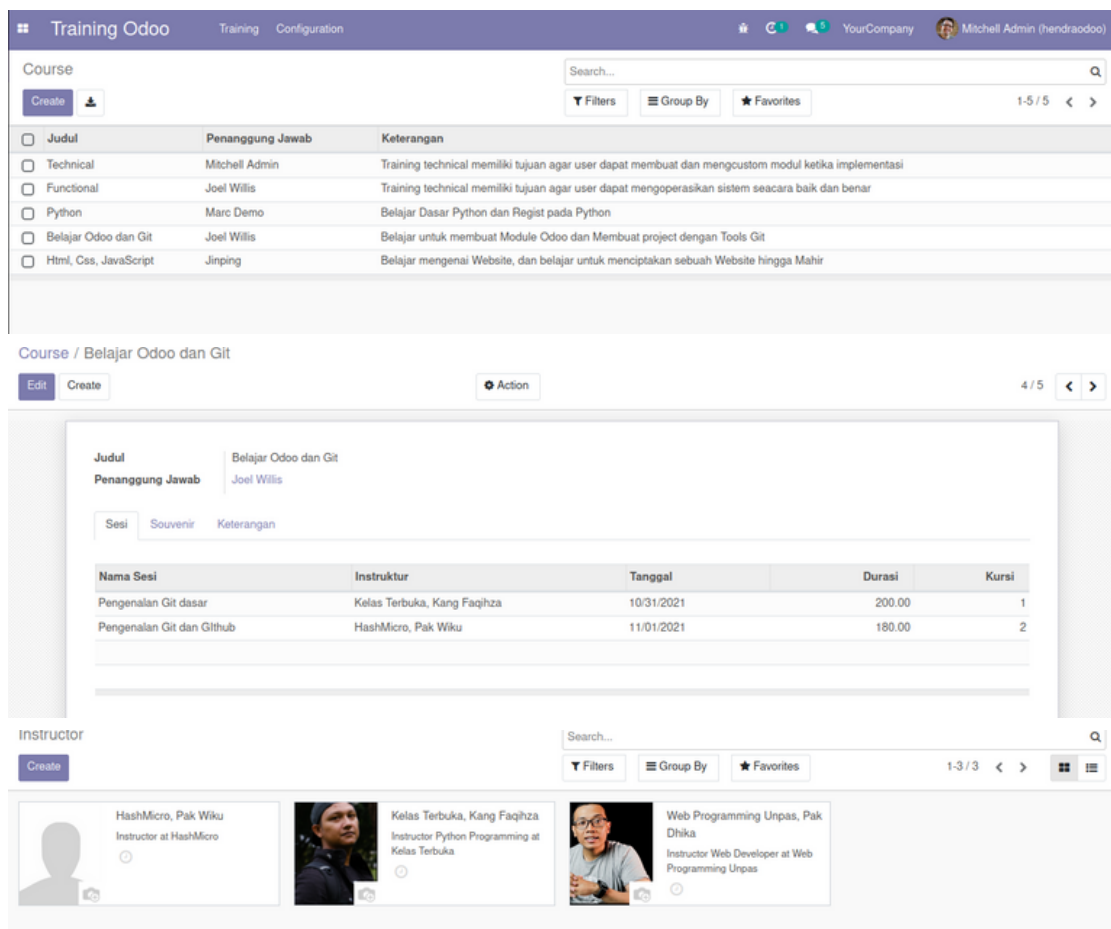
Training Odoo Training Configuration 1 5 YourCompany Mitchell Admin (hendraodoo)

Course

Search...

Create

Filters Group By Favorites 1-5 / 5

| Judul | Penanggung Jawab | Keterangan |
|---|---|---|
| Technical | Mitchell Admin | Training technical memiliki tujuan agar user dapat membuat dan mengcustom modul ketika implementasi |
| Functional | Joel Willis | Training technical memiliki tujuan agar user dapat mengoperasikan sistem seacara baik dan benar |
| Python | Marc Demo | Belajar Dasar Python dan Regist pada Python |
| Belajar Odoo dan Git | Joel Willis | Belajar untuk membuat Module Odoo dan Membuat project dengan Tools Git |
| Html, Css, JavaScript | Jinping | Belajar mengenai Website, dan belajar untuk menciptakan sebuah Website hingga Mahir |

Course / Belajar Odoo dan Git

Edit Create Action 4 / 5

Judul Belajar Odoo dan Git
Penanggung Jawab Joel Willis

Sesi Souvenir Keterangan

| Nama Sesi | Instruktur | Tanggal | Durasi | Kursi |
|---|---|---|---|---|
| Pengenalan Git dasar | Kelas Terbuka, Kang Faqihza | 10/31/2021 | 200.00 | 1 |
| Pengenalan Git dan GIthub | HashMicro, Pak Wiku | 11/01/2021 | 180.00 | 2 |

Instructor

Search...

Create

Filters Group By Favorites 1-3 / 3

HashMicro, Pak Wiku
Instructor at HashMicro

Kelas Terbuka, Kang Faqihza
Instructor Python Programming at Kelas Terbuka

Web Programming Unpas, Pak Dhika
Instructor Web Developer at Web Programming Unpas